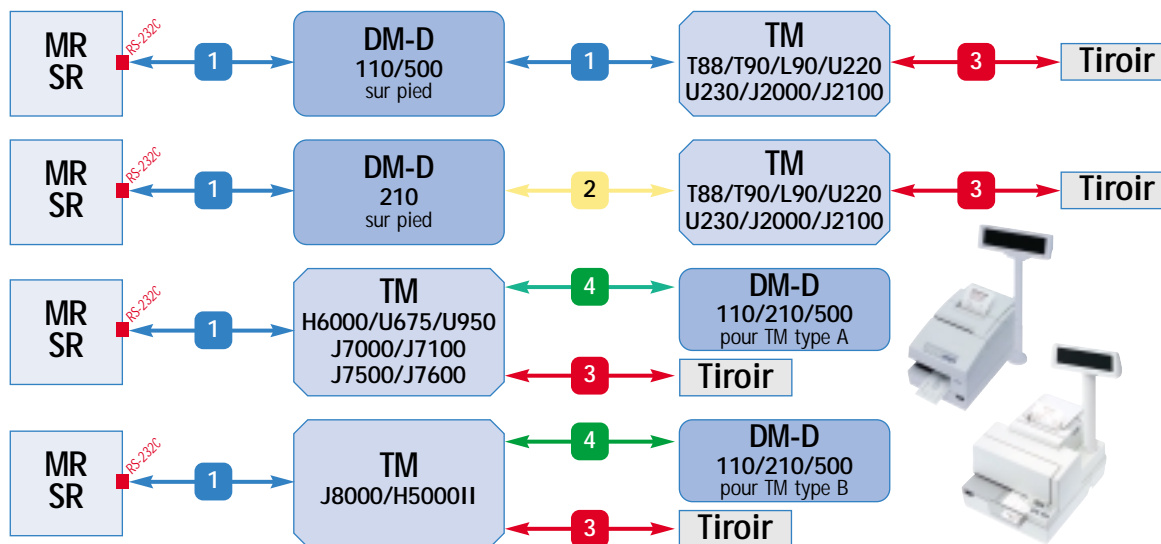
MR SR

RS-232C

1

DM-D
110/500
sur pied

1

TM
T88/T90/L90/U220
U230/J2000/J2100

3

Tiroir

MR SR

RS-232C

1

DM-D
210
sur pied

2

TM
T88/T90/L90/U220
U230/J2000/J2100

3

Tiroir

MR SR

RS-232C

1

TM
H6000/U675/U950
J7000/J7100
J7500/J7600

4

DM-D
110/210/500
pour TM type A

3

Tiroir

MR SR

RS-232C

1

TM
J8000/H5000II

4

DM-D
110/210/500
pour TM type B

3

Tiroir